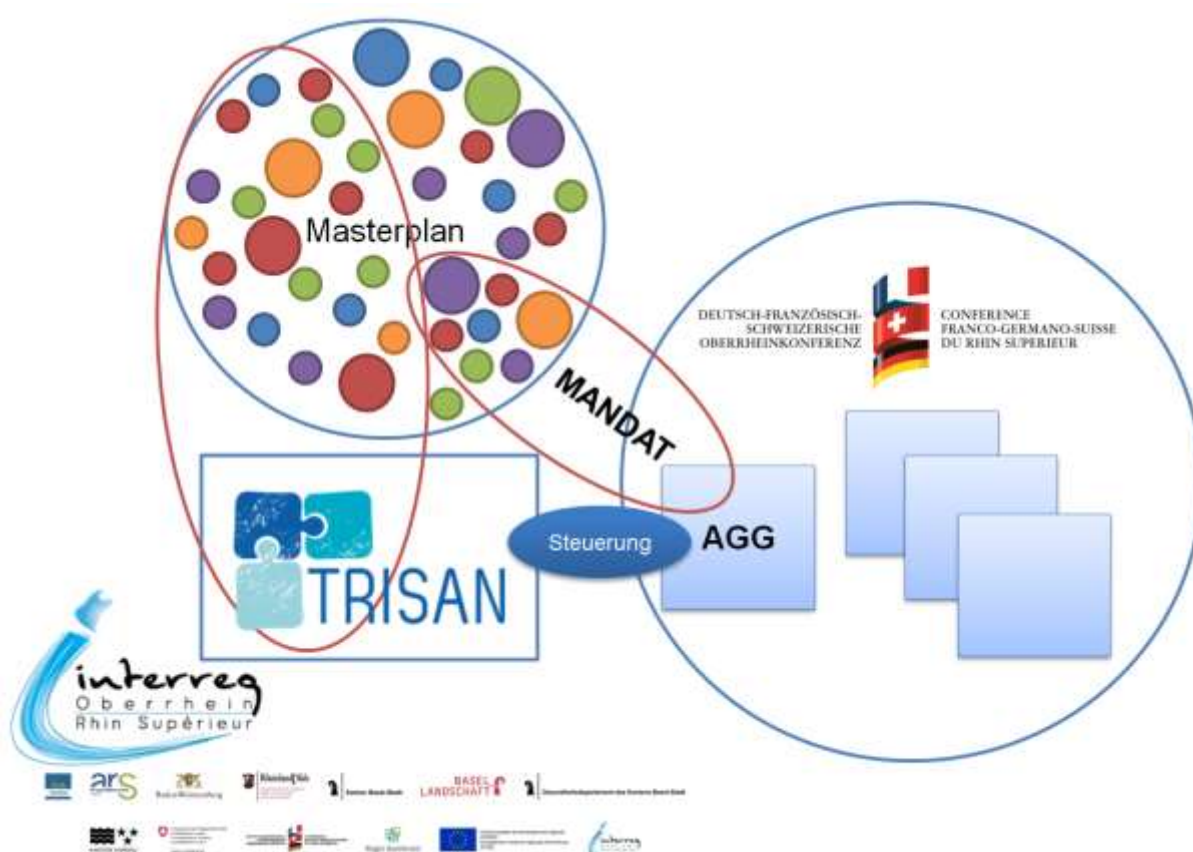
Masterplan

DEUTSCH-FRANZÖSISCH-SCHWEIZERISCHE OBERRHEINKONFERENZ

CONFERENCE FRANCO-GERMANO-SUISSE DU RHIN SUPERIEUR

MANDAT

TRISAN

Steuerung

AGG

interreg
Oberrhein
Rhin Supérieur

ars

BASEL LANDSCHAFT

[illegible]